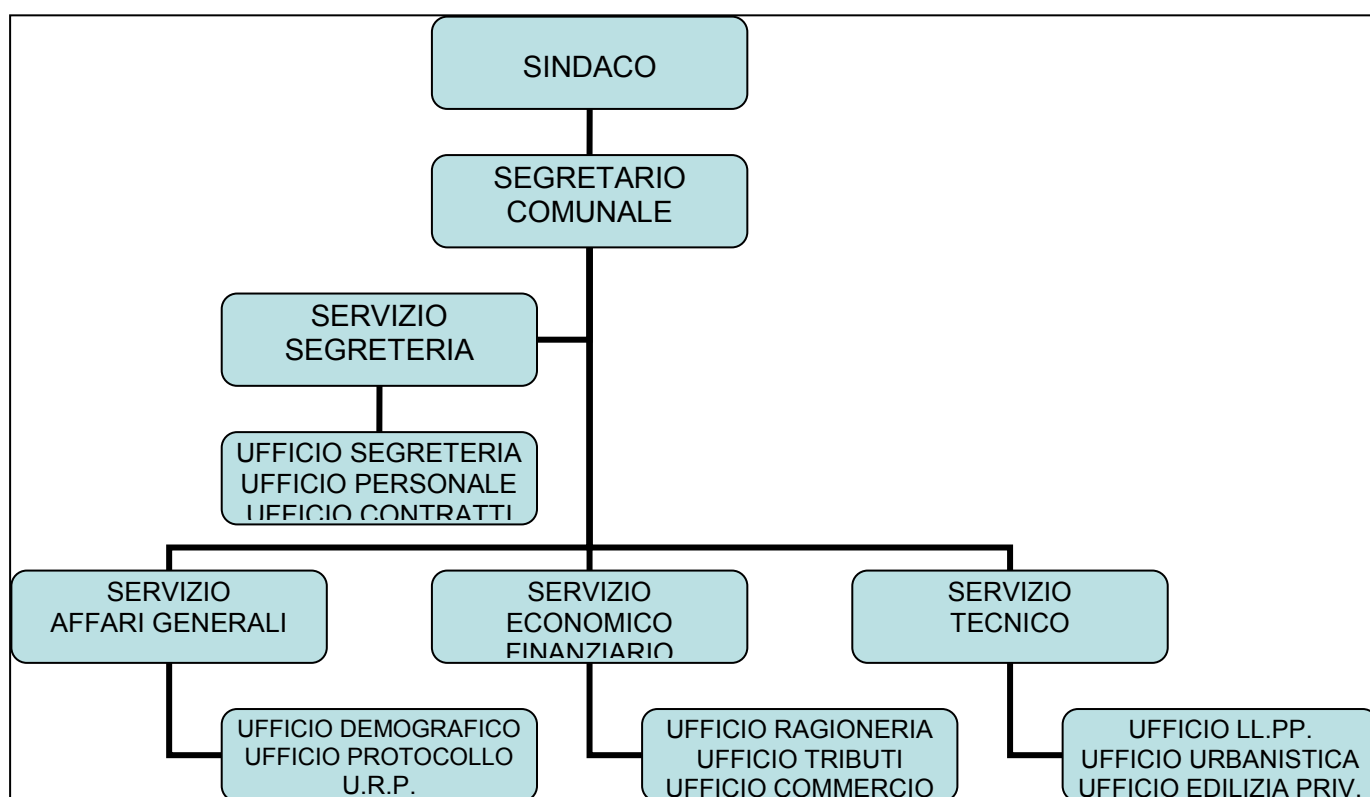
SINDACO

SEGRETARIO COMUNALE

SERVIZIO SEGRETERIA

UFFICIO SEGRETERIA
UFFICIO PERSONALE
UFFICIO CONTRATTI

SERVIZIO AFFARI GENERALI

SERVIZIO ECONOMICO FINANZIARIO

SERVIZIO TECNICO

UFFICIO DEMOGRAFICO
UFFICIO PROTOCOLLO
U.R.P.

UFFICIO RAGIONERIA
UFFICIO TRIBUTI
UFFICIO COMMERCIO

UFFICIO LL.PP.
UFFICIO URBANISTICA
UFFICIO EDILIZIA PRIV.